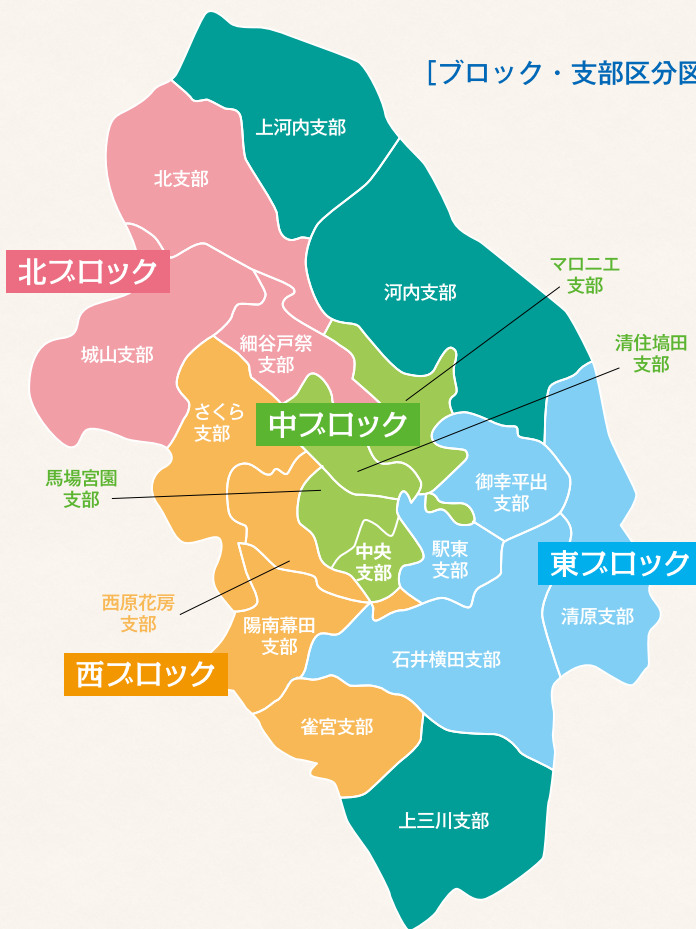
［ブロック・支部区分図

上河内支部

北支部

北ブロック

河内支部

マロニエ
支部

城山支部

細谷戸祭
支部

清住塙田
支部

さくら
支部

中ブロック

馬場宮園
支部

御幸平出
支部

駅東
支部

中央
支部

東ブロック

西原花房
支部

清原支部

陽南幕田
支部

西ブロック

石井横田支部

雀宮支部

上三川支部